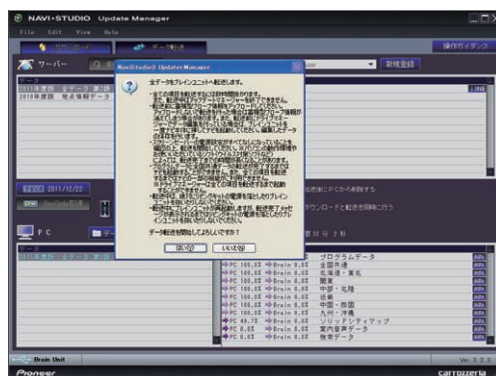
NAVI•STUDIO Update Manager

File Edit View Help

操作ガイダンス

サーバー

新規登録

データ

2011年度版 全データ 第2弾

2010年度版 地点情報データ

NaviStudio3 Update Manager

全データをブレインユニットに転送します。

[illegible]

データ転送を開始しますか？

はい(Y) いいえ(N)

2011/12/22

PC

プログラムデータ

全国共通

北海道・東北

関東

中部・北陸

近畿

中国・四国

九州・沖縄

ソリッドサイマップ

案内音声データ

検索データ

PC 100.0% Brain 0.0%

PC 100.0% Brain 0.0%

PC 100.0% Brain 0.0%

PC 100.0% Brain 0.0%

PC 100.0% Brain 0.0%

PC 100.0% Brain 0.0%

PC 100.0% Brain 0.0%

PC 100.0% Brain 0.0%

PC 49.7% Brain 0.0%

PC 0.0% Brain 0.0%

PC 0.0% Brain 0.0%

Brain Unit

Pioneer

carrozzeria